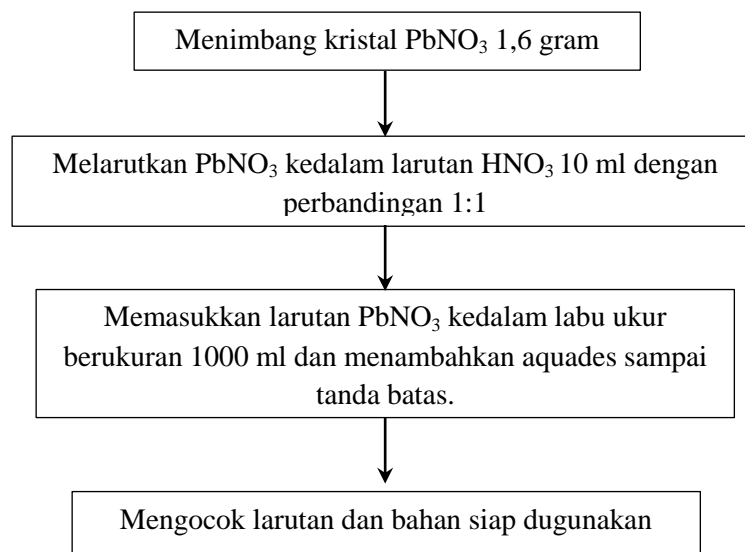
Menimbang kristal $PbNO_3$ 1,6 gram

Melarutkan $PbNO_3$ kedalam larutan $HNO_3$ 10 ml dengan perbandingan 1:1

Memasukkan larutan $PbNO_3$ kedalam labu ukur berukuran 1000 ml dan menambahkan aquades sampai tanda batas.

Mengocok larutan dan bahan siap dugunakan